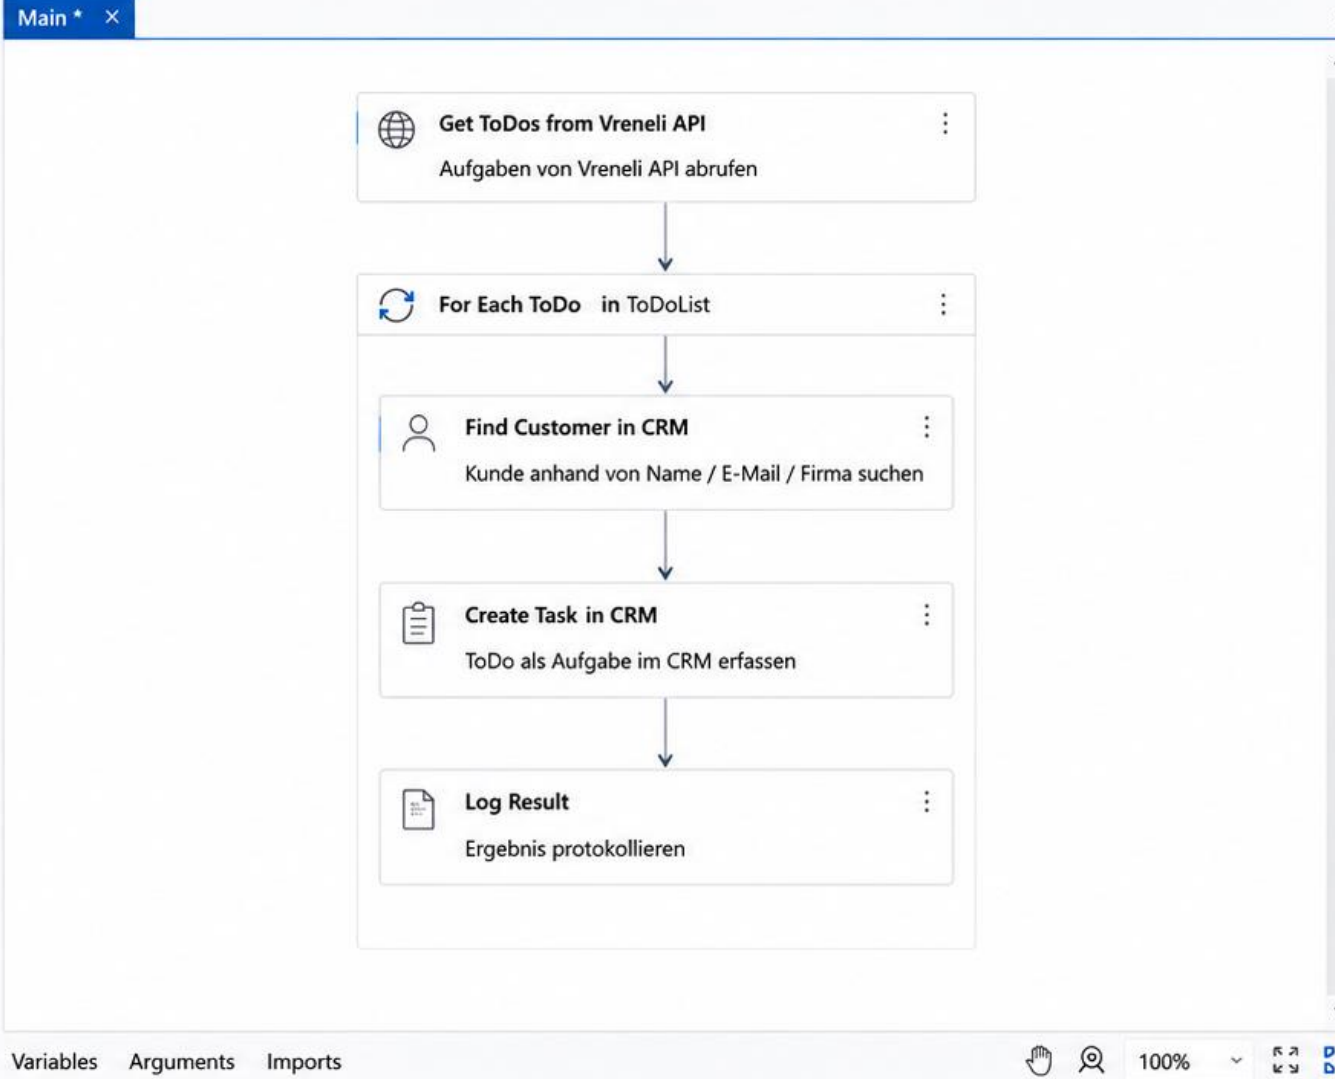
Main * ×

Get ToDos from Vreneli API

Aufgaben von Vreneli API abrufen

For Each ToDo in ToDoList

Find Customer in CRM

Kunde anhand von Name / E-Mail / Firma suchen

Create Task in CRM

ToDo als Aufgabe im CRM erfassen

Log Result

Ergebnis protokollieren

Variables Arguments Imports 100%